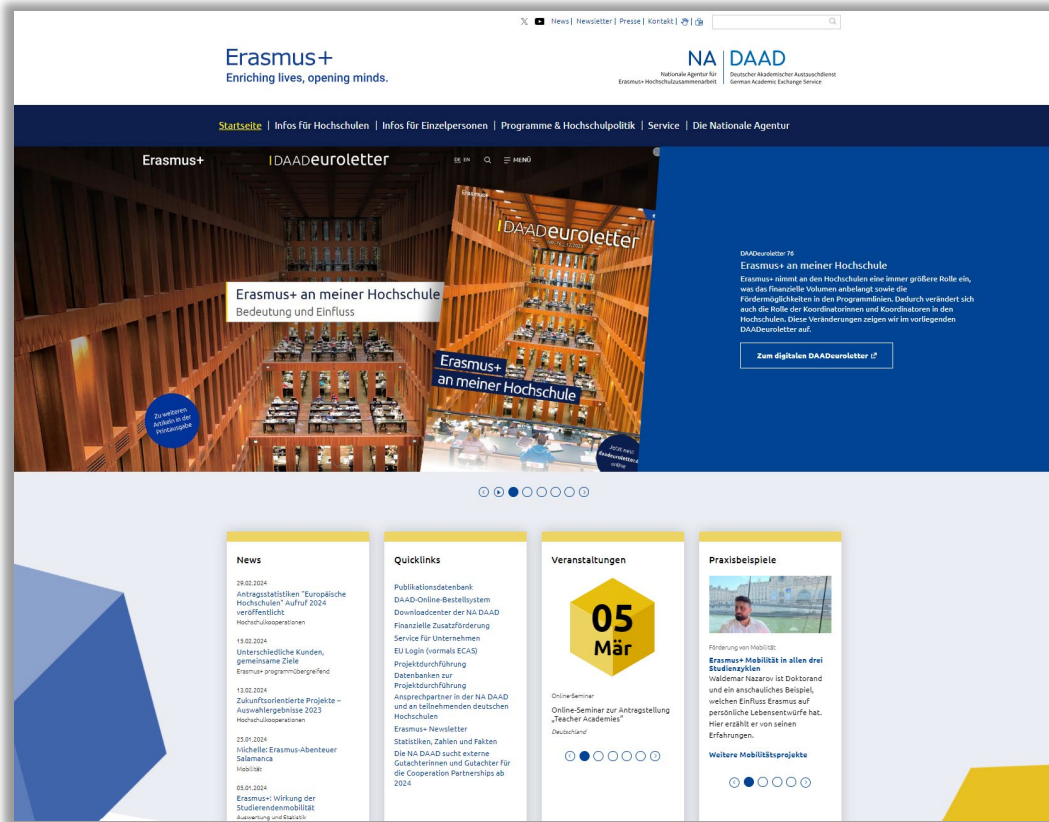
News | Newsletter | Presse | Kontakt |

Erasmus+
Enriching lives, opening minds.

NA | DAAD
Nationale Agentur für Erasmus+ Hochschulzusammenarbeit
Deutscher Akademischer Austauschdienst German Academic Exchange Service

Startseite | Infos für Hochschulen | Infos für Einzelpersonen | Programme & Hochschulpolitik | Service | Die Nationale Agentur

Erasmus+ | DAADeuroletter DE EN MENÜ

Erasmus+ an meiner Hochschule
Bedeutung und Einfluss

DAADeuroletter
Erasmus+ an meiner Hochschule

Zu weiteren Artikeln in der Printausgabe

Jetzt neu: daadeuroletter online

DAADeuroletter 76
Erasmus+ an meiner Hochschule
Erasmus+ nimmt an den Hochschulen eine immer größere Rolle ein, was das finanzielle Volumen anbelangt sowie die Fördermöglichkeiten in den Programmlinien. Dadurch verändert sich auch die Rolle der Koordinatorinnen und Koordinatoren in den Hochschulen. Diese Veränderungen zeigen wir im vorliegenden DAADeuroletter auf.

Zum digitalen DAADeuroletter

News

29.02.2024
Antragsstatistiken "Europäische Hochschulen" Aufruf 2024 veröffentlicht
Hochschulkooperationen

15.02.2024
Unterschiedliche Kunden, gemeinsame Ziele
Erasmus+ programmübergreifend

13.02.2024
Zukunftsorientierte Projekte – Auswahlergebnisse 2023
Hochschulkooperationen

25.01.2024
Michelle: Erasmus-Abenteuer Salamanca
Mobilität

05.01.2024
Erasmus+: Wirkung der Studierendenmobilität
Auswertung und Statistik

Quicklinks

Publikationsdatenbank
DAAD-Online-Bestellsystem
Downloadcenter der NA DAAD
Finanzielle Zusatzförderung
Service für Unternehmen
EU Login (vormals ECAS)
Projektdurchführung
Datenbanken zur Projektdurchführung
Ansprechpartner in der NA DAAD und an teilnehmenden deutschen Hochschulen
Erasmus+ Newsletter
Statistiken, Zahlen und Fakten
Die NA DAAD sucht externe Gutachterinnen und Gutachter für die Cooperation Partnerships ab 2024

Veranstaltungen

05
Mär

Online-Seminar
Online-Seminar zur Antragstellung „Teacher Academies"
Deutschland

Praxisbeispiele

Förderung von Mobilität
Erasmus+ Mobilität in allen drei Studienzyklen
Waldemar Nazarov ist Doktorand und ein anschauliches Beispiel, welchen Einfluss Erasmus auf persönliche Lebensentwürfe hat. Hier erzählt er von seinen Erfahrungen.

Weitere Mobilitätsprojekte